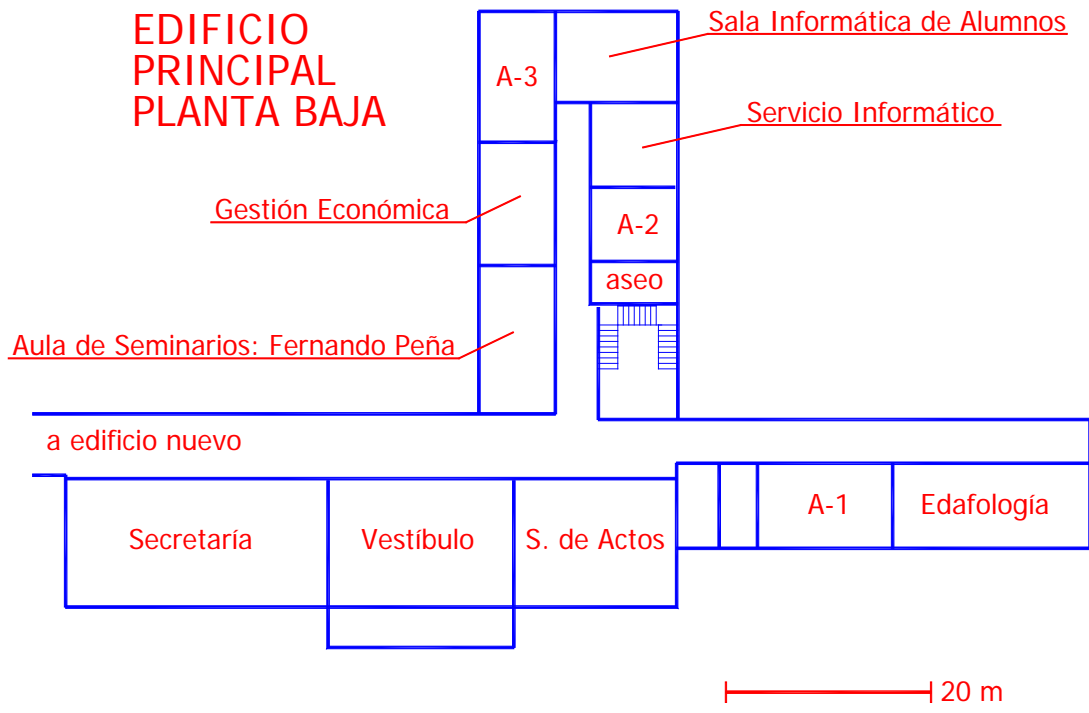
EDIFICIO PRINCIPAL PLANTA BAJA

A-3

Sala Informática de Alumnos

Servicio Informático

Gestión Económica

A-2

aseo

Aula de Seminarios: Fernando Peña

a edificio nuevo

Secretaría

Vestíbulo

S. de Actos

A-1

Edafología

20 m